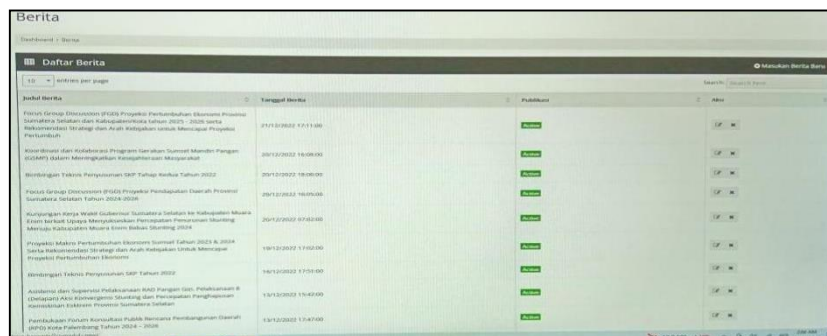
Berita

Dashboard / Berita

Daftar Berita

Masukan Berita Baru

10 entries per page

Search: Search here

| Judul Berita | Tanggal Berita | Publikasi | Aksi |
|---|---|---|---|
| Focus Group Discussion (FGD) Proyeksi Pertumbuhan Ekonomi Provinsi Sumatera Selatan dan Kabupaten/Kota Tahun 2025 - 2026 serta Rekomendasi Strategi dan Arah Kebijakan Untuk Mencapai Proyeksi Pertumbuhan | 21/12/2022 17:11:00 | Active | |
| Koordinasi dan Kolaborasi Program Gerakan Sumsel Mandiri Pangan (GSMP) dalam Meningkatkan Kesejahteraan Masyarakat | 20/12/2022 16:08:00 | Active | |
| Bimbingan Teknis Penyusunan SKP Tahap Kedua Tahun 2022 | 20/12/2022 16:08:00 | Active | |
| Focus Group Discussion (FGD) Proyeksi Pendapatan Daerah Provinsi Sumatera Selatan Tahun 2024-2026 | 20/12/2022 16:05:00 | Active | |
| Kunjungan Kerja Wakil Gubernur Sumatera Selatan ke Kabupaten Muara Enim terkait Upaya Menyukseskan Percepatan Penurunan Stunting Menuju Kabupaten Muara Enim Bebas Stunting 2024 | 20/12/2022 07:02:00 | Active | |
| Proyeksi Makro Pertumbuhan Ekonomi Sumsel Tahun 2023 & 2024 Serta Rekomendasi Strategi dan Arah Kebijakan Untuk Mencapai Proyeksi Pertumbuhan Ekonomi | 19/12/2022 17:02:00 | Active | |
| Bimbingan Teknis Penyusunan SKP Tahun 2022 | 14/12/2022 17:55:00 | Active | |
| Asistensi dan Supervisi Pelaksanaan RAD Pangan Gizi, Pelaksanaan 8 (Delapan) Aksi Konvergensi Stunting dan Percepatan Penghapusan Kemiskinan Ekstrem Provinsi Sumatera Selatan | 13/12/2022 15:42:00 | Active | |
| Pembukaan Forum Konsultasi Publik Rencana Pembangunan Daerah (RPD) Kota Palembang Tahun 2024 - 2026 | 13/12/2022 17:47:00 | Active | |